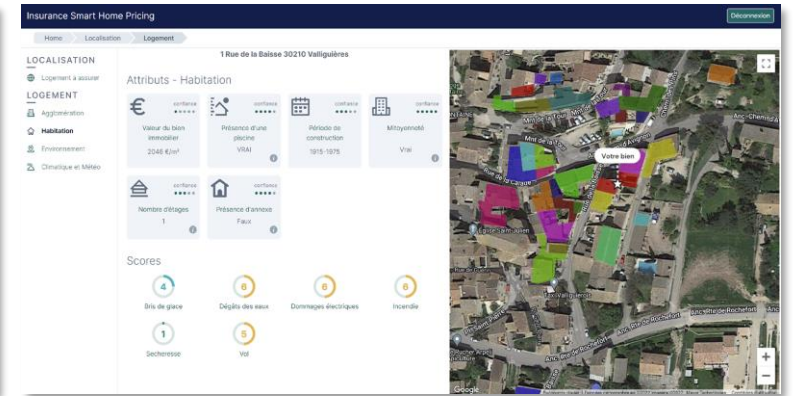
Insurance Smart Home Pricing

Déconnexion

Home Localisation Logement

LOCALISATION

Logement à assurer

LOGEMENT

Agglomération

Habitation

Environnement

Climatique et Météo

1 Rue de la Baisse 30210 Valliguières

Attributs - Habitation

confiance

Valeur du bien immobilier

2048 €/m²

confiance

Présence d'une piscine

VRAI

confiance

Période de construction

1915-1975

confiance

Mitoyenneté

Vrai

confiance

Nombre d'étages

1

confiance

Présence d'annexe

Faux

Scores

4

Bris de glace

6

Dégâts des eaux

6

Dommages électriques

6

Incendie

1

Secheresse

5

Vol

Votre bien

Église Saint-Julien

Rue de la Carque

Anc. Chemin de Rochefort

Google